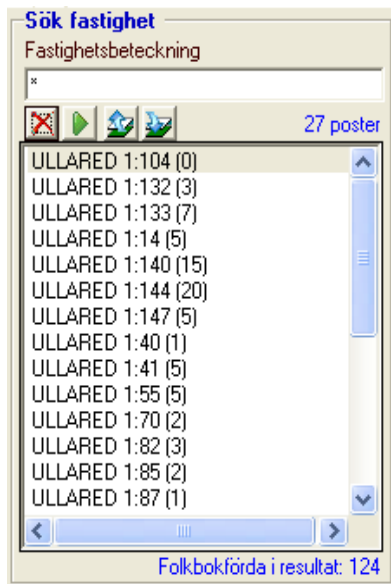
Sök fastighet

Fastighetsbeteckning

*

27 poster

ULLARED 1:104 (0)
ULLARED 1:132 (3)
ULLARED 1:133 (7)
ULLARED 1:14 (5)
ULLARED 1:140 (15)
ULLARED 1:144 (20)
ULLARED 1:147 (5)
ULLARED 1:40 (1)
ULLARED 1:41 (5)
ULLARED 1:55 (5)
ULLARED 1:70 (2)
ULLARED 1:82 (3)
ULLARED 1:85 (2)
ULLARED 1:87 (1)

Folkbokförda i resultat: 124